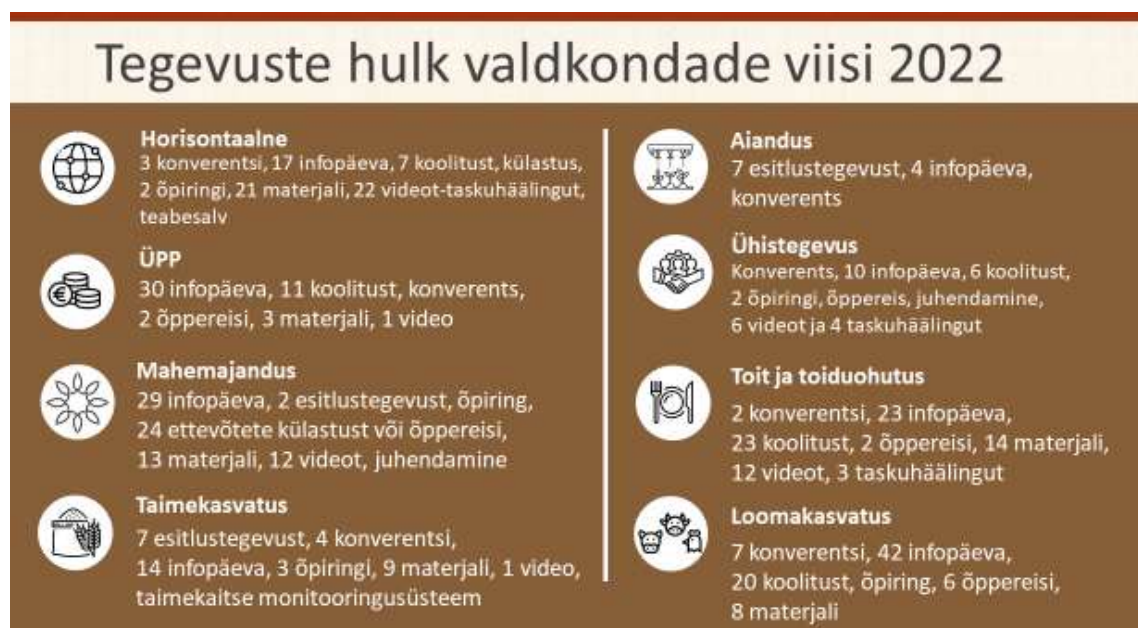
Tegevuste hulk valdkondade viisi 2022

Horisontaalne
3 konverentsi, 17 infopäeva, 7 koolitust, külastus, 2 õpiringi, 21 materjali, 22 videot-taskuhäälingut, teabesalv

ÜPP
30 infopäeva, 11 koolitust, konverents, 2 õppereisi, 3 materjali, 1 video

Mahemajandus
29 infopäeva, 2 esitlustegevust, õpiring, 24 ettevõtete külastust või õppereisi, 13 materjali, 12 videot, juhendamine

Taimekasvatus
7 esitlustegevust, 4 konverentsi, 14 infopäeva, 3 õpiringi, 9 materjali, 1 video, taimekaitse monitooringusüsteem

Aiandus
7 esitlustegevust, 4 infopäeva, konverents

Ühistegevus
Konverents, 10 infopäeva, 6 koolitust, 2 õpiringi, õppereis, juhendamine, 6 videot ja 4 taskuhäälingut

Toit ja toiduohutus
2 konverentsi, 23 infopäeva, 23 koolitust, 2 õppereisi, 14 materjali, 12 videot, 3 taskuhäälingut

Loomakasvatus
7 konverentsi, 42 infopäeva, 20 koolitust, õpiring, 6 õppereisi, 8 materjali